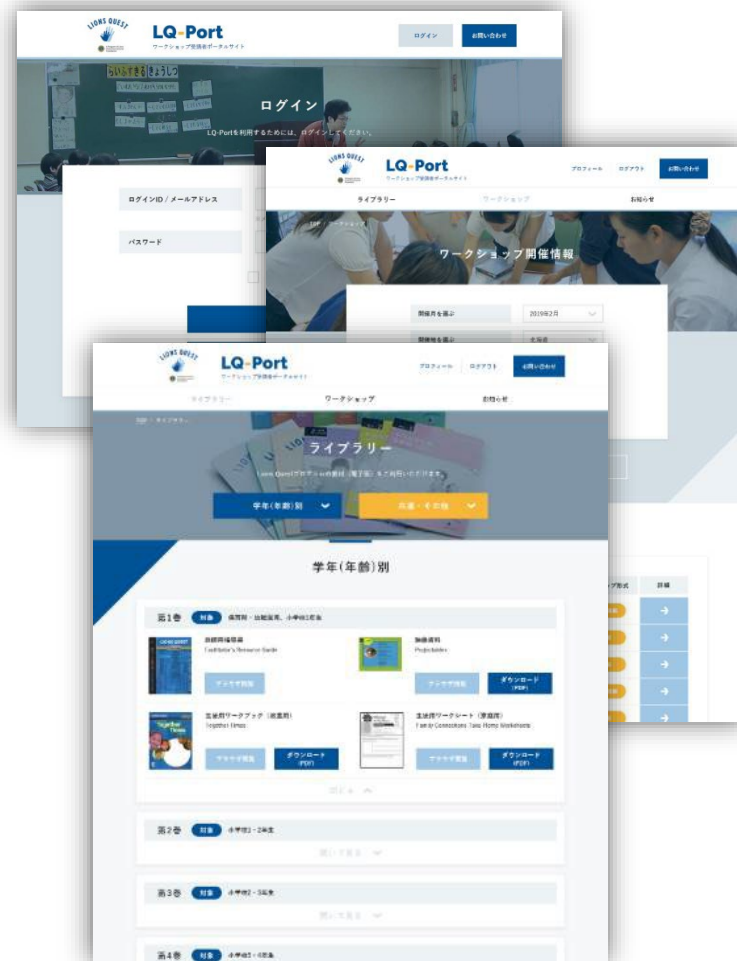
LIONS QUEST

LQ-Port
ワークショップ受講者ポータルサイト

ログイン
お問い合わせ

らいおんできるきょうしつ

ログイン

LQ-Portを利用するためには、ログインしてください。

ログインID / メールアドレス

パスワード

LIONS QUEST

LQ-Port
ワークショップ受講者ポータルサイト

プロフィール
ログアウト
お問い合わせ

ライブラリー
ワークショップ
お知らせ

TOP > ワークショップ

ワークショップ開催情報

開催月を選ぶ
2019年2月

開催地を選ぶ
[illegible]

LIONS QUEST

LQ-Port
ワークショップ受講者ポータルサイト

プロフィール
ログアウト
お問い合わせ

ライブラリー
ワークショップ
お知らせ

TOP > ライブラリー

ライブラリー

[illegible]

学年(年齢)別
共通・その他

学年(年齢)別

第1巻 対象 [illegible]

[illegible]
Facilitator's Resource Guide
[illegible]

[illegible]
Projectables
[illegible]
ダウンロード (PDF)

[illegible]
Together times
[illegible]
ダウンロード (PDF)

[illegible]
Family Connections Take Home Worksheets
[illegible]
ダウンロード (PDF)

閉じる

第2巻 対象 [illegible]
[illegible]

第3巻 対象 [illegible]
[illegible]

第4巻 対象 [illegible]

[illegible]形式
詳細